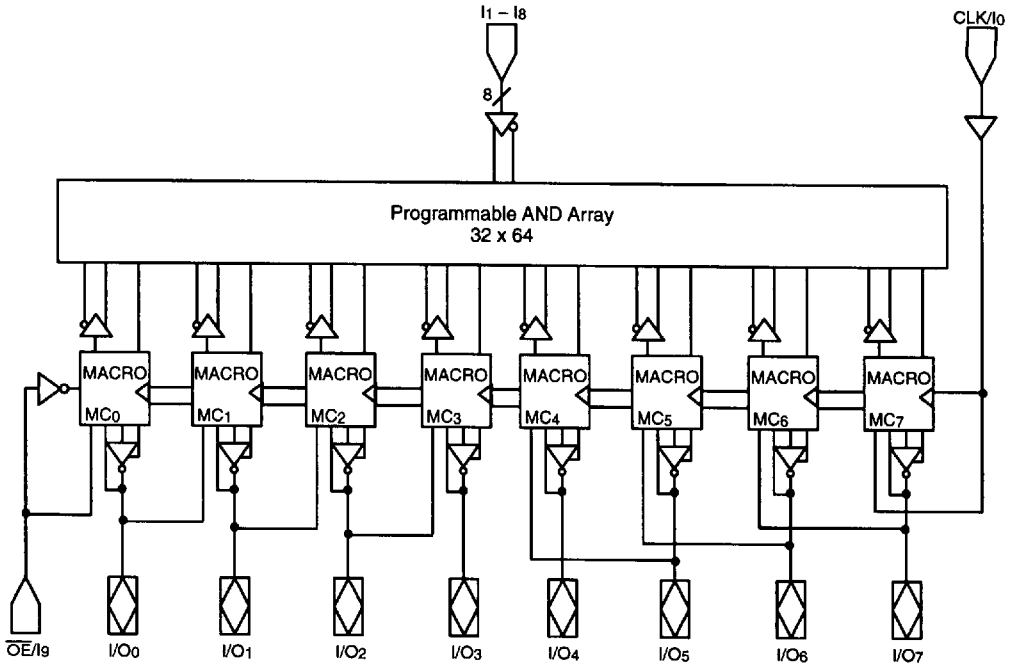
$I_1 - I_8$

CLK/$I_0$

8

Programmable AND Array
32 x 64

MACRO
$MC_0$

MACRO
$MC_1$

MACRO
$MC_2$

MACRO
$MC_3$

MACRO
$MC_4$

MACRO
$MC_5$

MACRO
$MC_6$

MACRO
$MC_7$

$\overline{OE}/I_9$

$I/O_0$

$I/O_1$

$I/O_2$

$I/O_3$

$I/O_4$

$I/O_5$

$I/O_6$

$I/O_7$